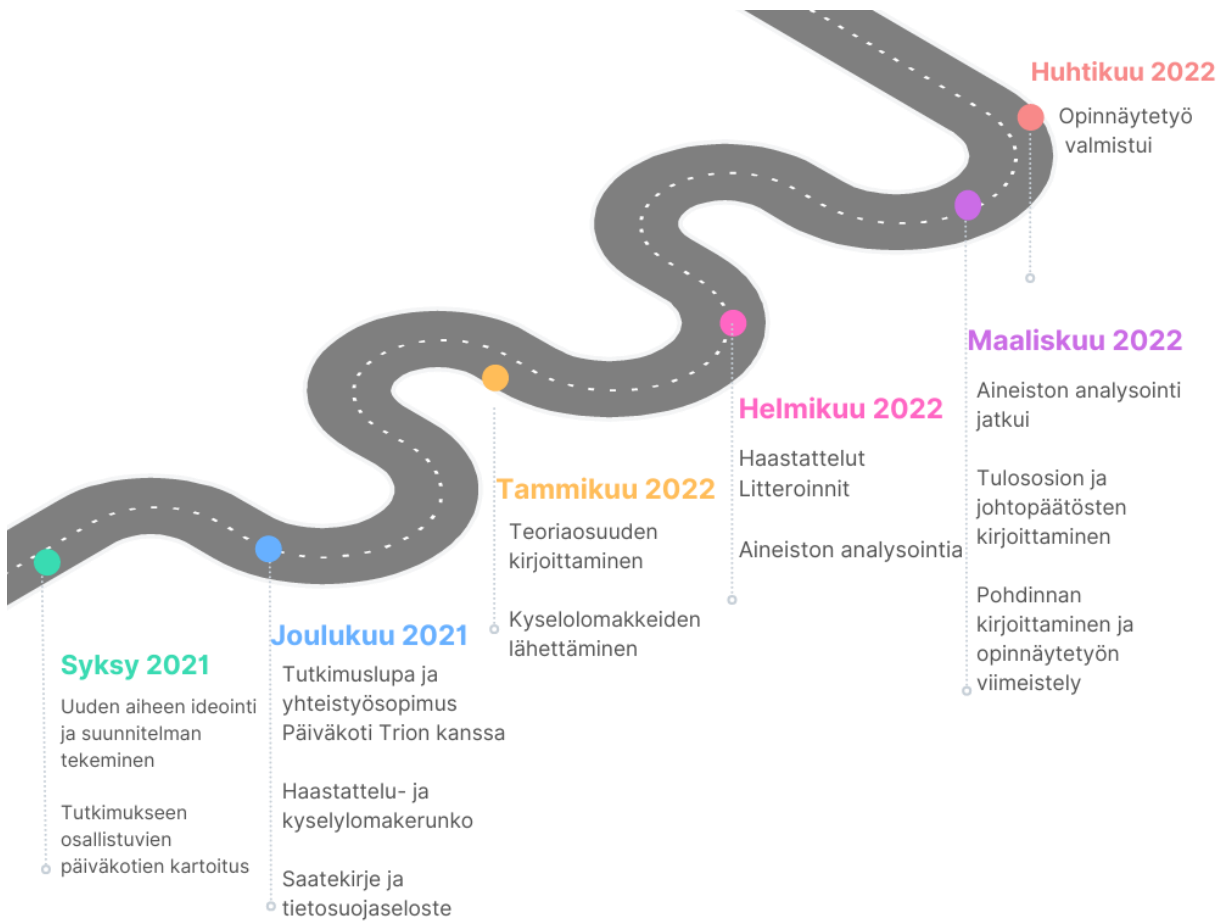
Huhtikuu 2022

Opinnäytetyö valmistui

Maaliskuu 2022

Aineiston analysointi jatkui

Tulososion ja johtopäätösten kirjoittaminen

Pohdinnan kirjoittaminen ja opinnäytetyön viimeistely

Helmikuu 2022

Haastattelut
Litteroinnit

Aineiston analysointia

Tammikuu 2022

Teoriaosuuden kirjoittaminen

Kyselolomakkeiden lähettäminen

Joulukuu 2021

Tutkimuslupa ja yhteistyösopimus Päiväkoti Trion kanssa

Haastattelu- ja kyselylomakerunko

Saatekirje ja tietosuojaseloste

Syksy 2021

Uuden aiheen ideointi ja suunnitelman tekeminen

Tutkimukseen osallistuvien päiväkotien kartoitus